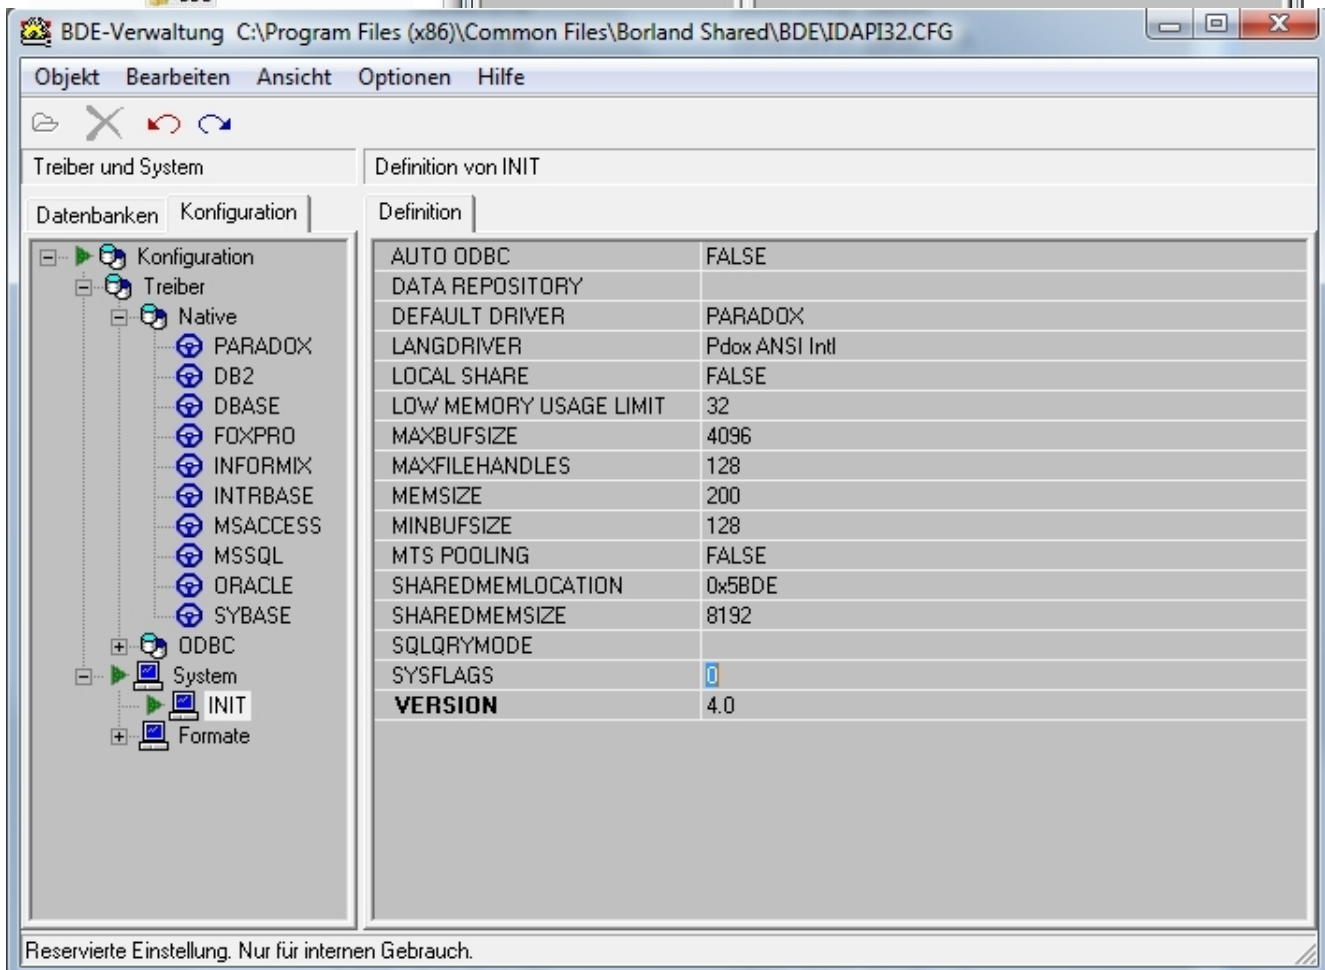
BDE-Verwaltung C:\Program Files (x86)\Common Files\Borland Shared\BDE\IDAPI32.CFG

Objekt Bearbeiten Ansicht Optionen Hilfe

Treiber und System

Datenbanken Konfiguration

Konfiguration
Treiber
Native
PARADOX
DB2
DBASE
FOXPRO
INFORMIX
INTRBASE
MSACCESS
MSSQL
ORACLE
SYBASE
ODBC
System
INIT
Formate

Definition von INIT

Definition

| | |
|---|---|
| AUTO ODBC | FALSE |
| DATA REPOSITORY | |
| DEFAULT DRIVER | PARADOX |
| LANGDRIVER | Pdox ANSI Intl |
| LOCAL SHARE | FALSE |
| LOW MEMORY USAGE LIMIT | 32 |
| MAXBUFSIZE | 4096 |
| MAXFILEHANDLES | 128 |
| MEMSIZE | 200 |
| MINBUFSIZE | 128 |
| MTS POOLING | FALSE |
| SHAREDMEMLOCATION | 0x5BDE |
| SHAREDMEMSIZE | 8192 |
| SQLQRYMODE | |
| SYSFLAGS | 0 |
| VERSION | 4.0 |

Reservierte Einstellung. Nur für internen Gebrauch.